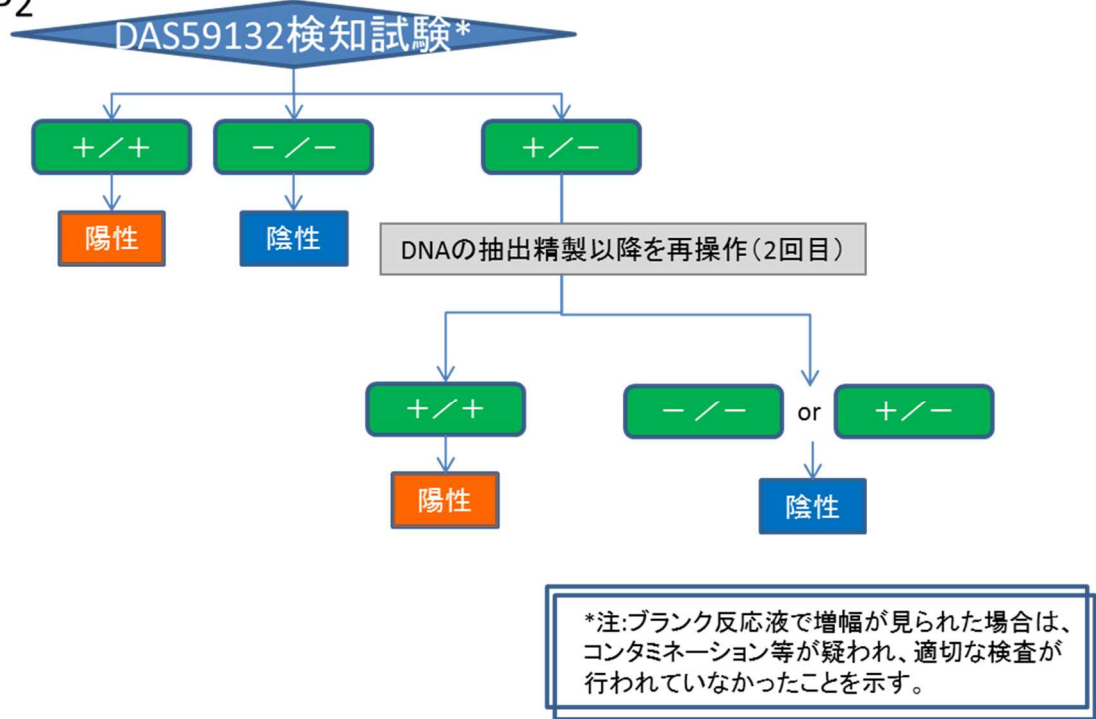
DAS59132検知試験*

＋／＋

－／－

＋／－

陽性

陰性

DNAの抽出精製以降を再操作（2回目）

＋／＋

－／－

or

＋／－

陽性

陰性

*注:ブランク反応液で増幅が見られた場合は、コンタミネーション等が疑われ、適切な検査が行われていなかったことを示す。